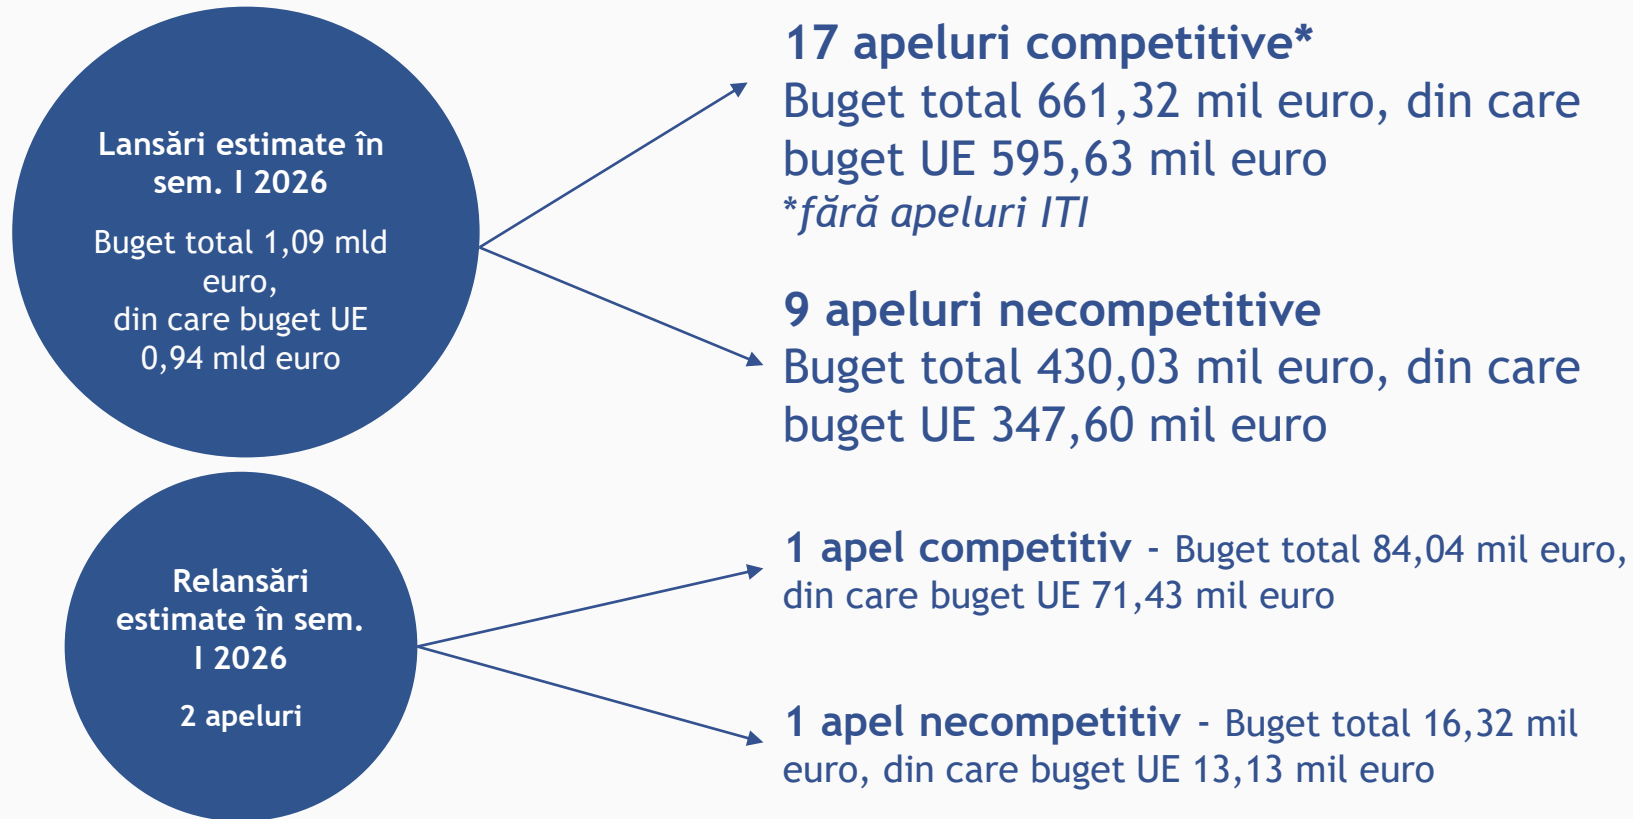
Lansări estimate în sem. I 2026

Buget total 1,09 mld euro, din care buget UE 0,94 mld euro

17 apeluri competitive*
Buget total 661,32 mil euro, din care buget UE 595,63 mil euro
*fără apeluri ITI

9 apeluri necompetitive
Buget total 430,03 mil euro, din care buget UE 347,60 mil euro

Relansări estimate în sem. I 2026

2 apeluri

1 apel competitiv - Buget total 84,04 mil euro, din care buget UE 71,43 mil euro

1 apel necompetitiv - Buget total 16,32 mil euro, din care buget UE 13,13 mil euro